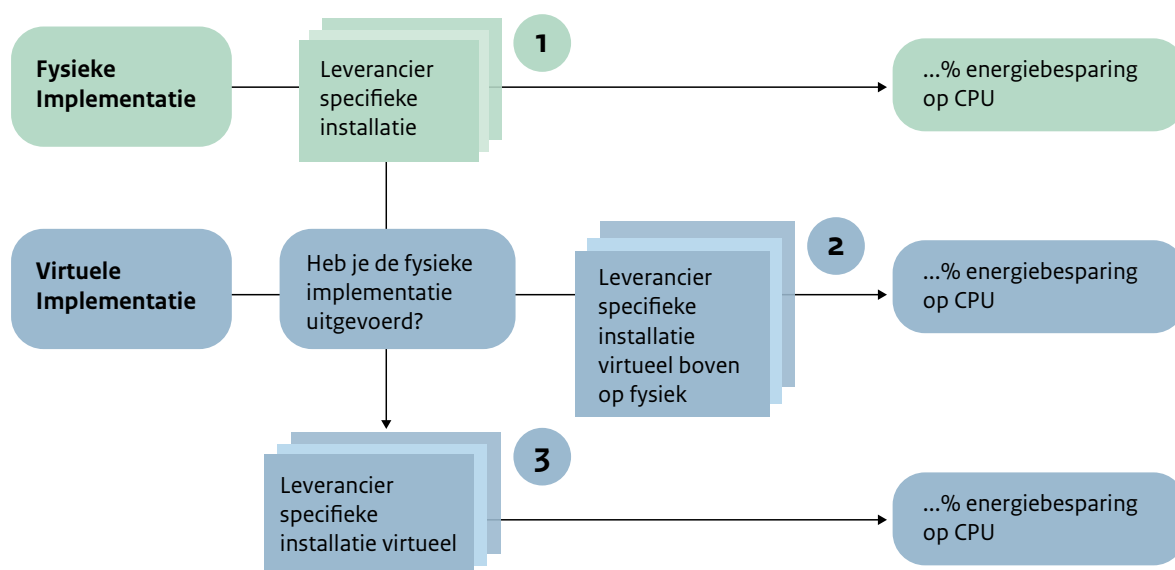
Fysieke Implementatie

Leverancier specifieke installatie

1

...% energiebesparing op CPU

Virtuele Implementatie

Heb je de fysieke implementatie uitgevoerd?

Leverancier specifieke installatie virtueel boven op fysiek

2

...% energiebesparing op CPU

Leverancier specifieke installatie virtueel

3

...% energiebesparing op CPU